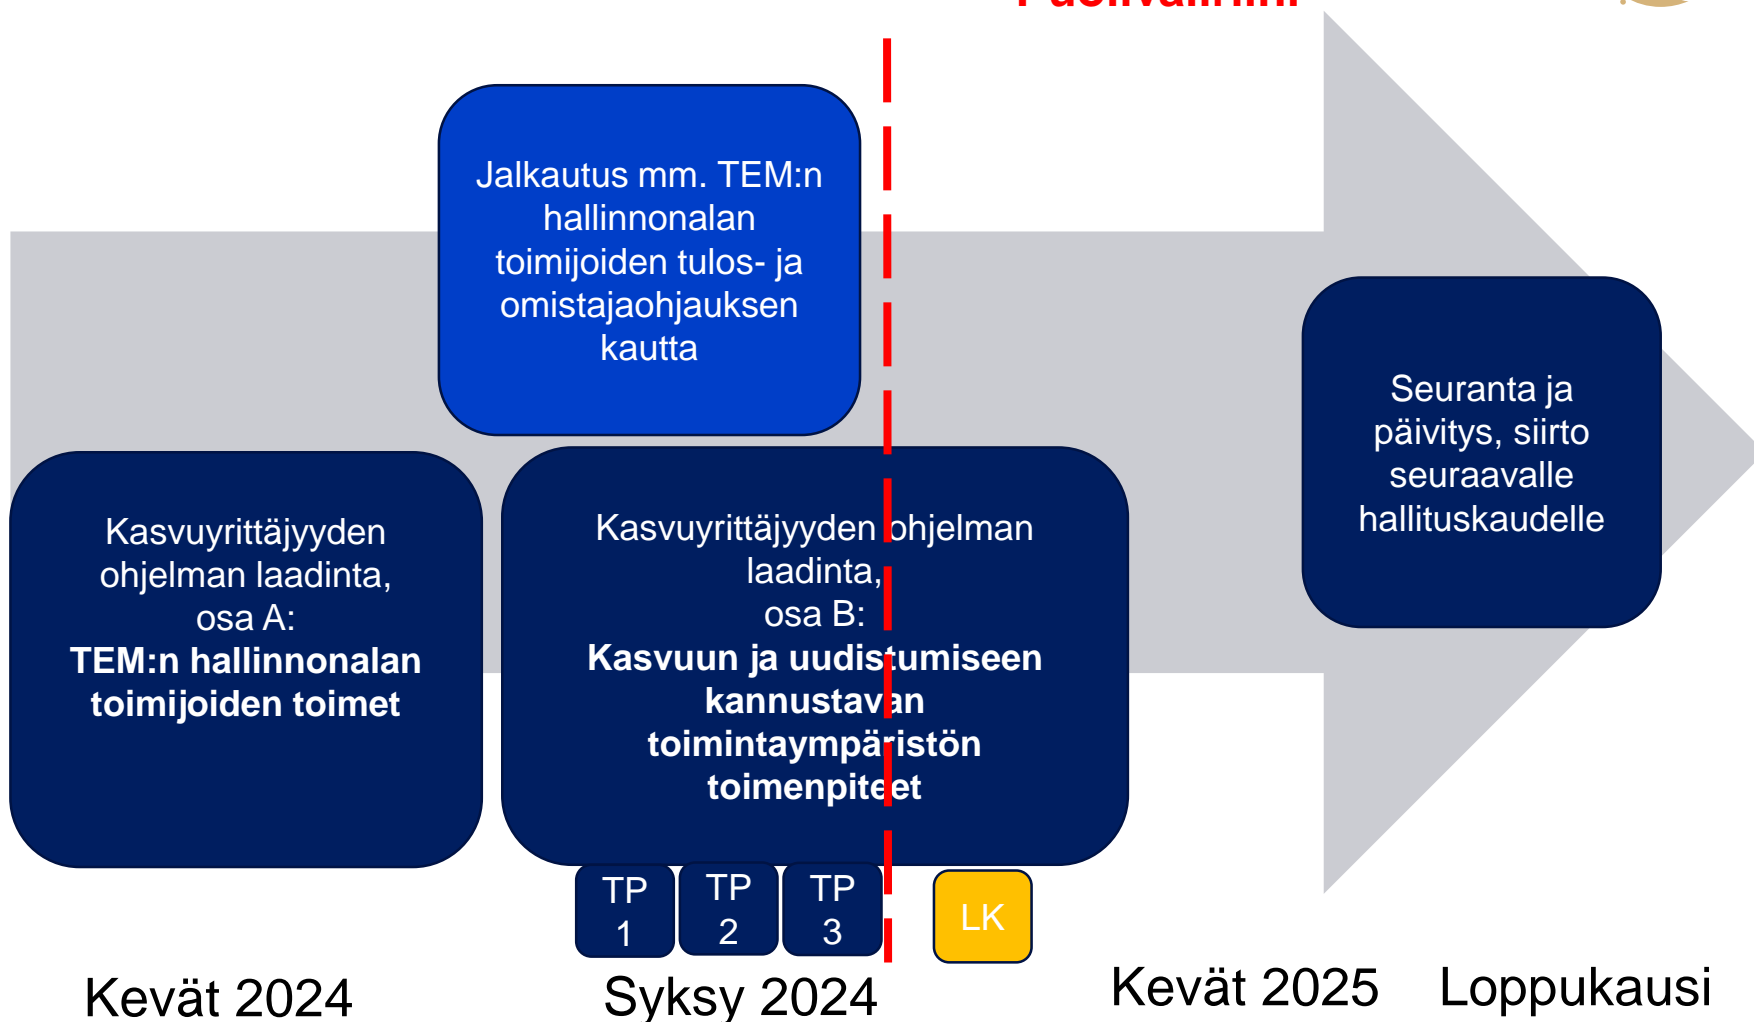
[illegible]

Jalkautus mm. TEM:n hallinnonalan toimijoiden tulos- ja omistajaohjauksen kautta

Kasvuyrittäjyyden ohjelman laadinta, osa A:
**TEM:n hallinnonalan toimijoiden toimet**

Kasvuyrittäjyyden ohjelman laadinta, osa B:
**Kasvuun ja uudistumiseen kannustavan toimintaympäristön toimenpiteet**

Seuranta ja päivitys, siirto seuraavalle hallituskaudelle

TP 1

TP 2

TP 3

LK

Kevät 2024

Syksy 2024

Kevät 2025

Loppukausi